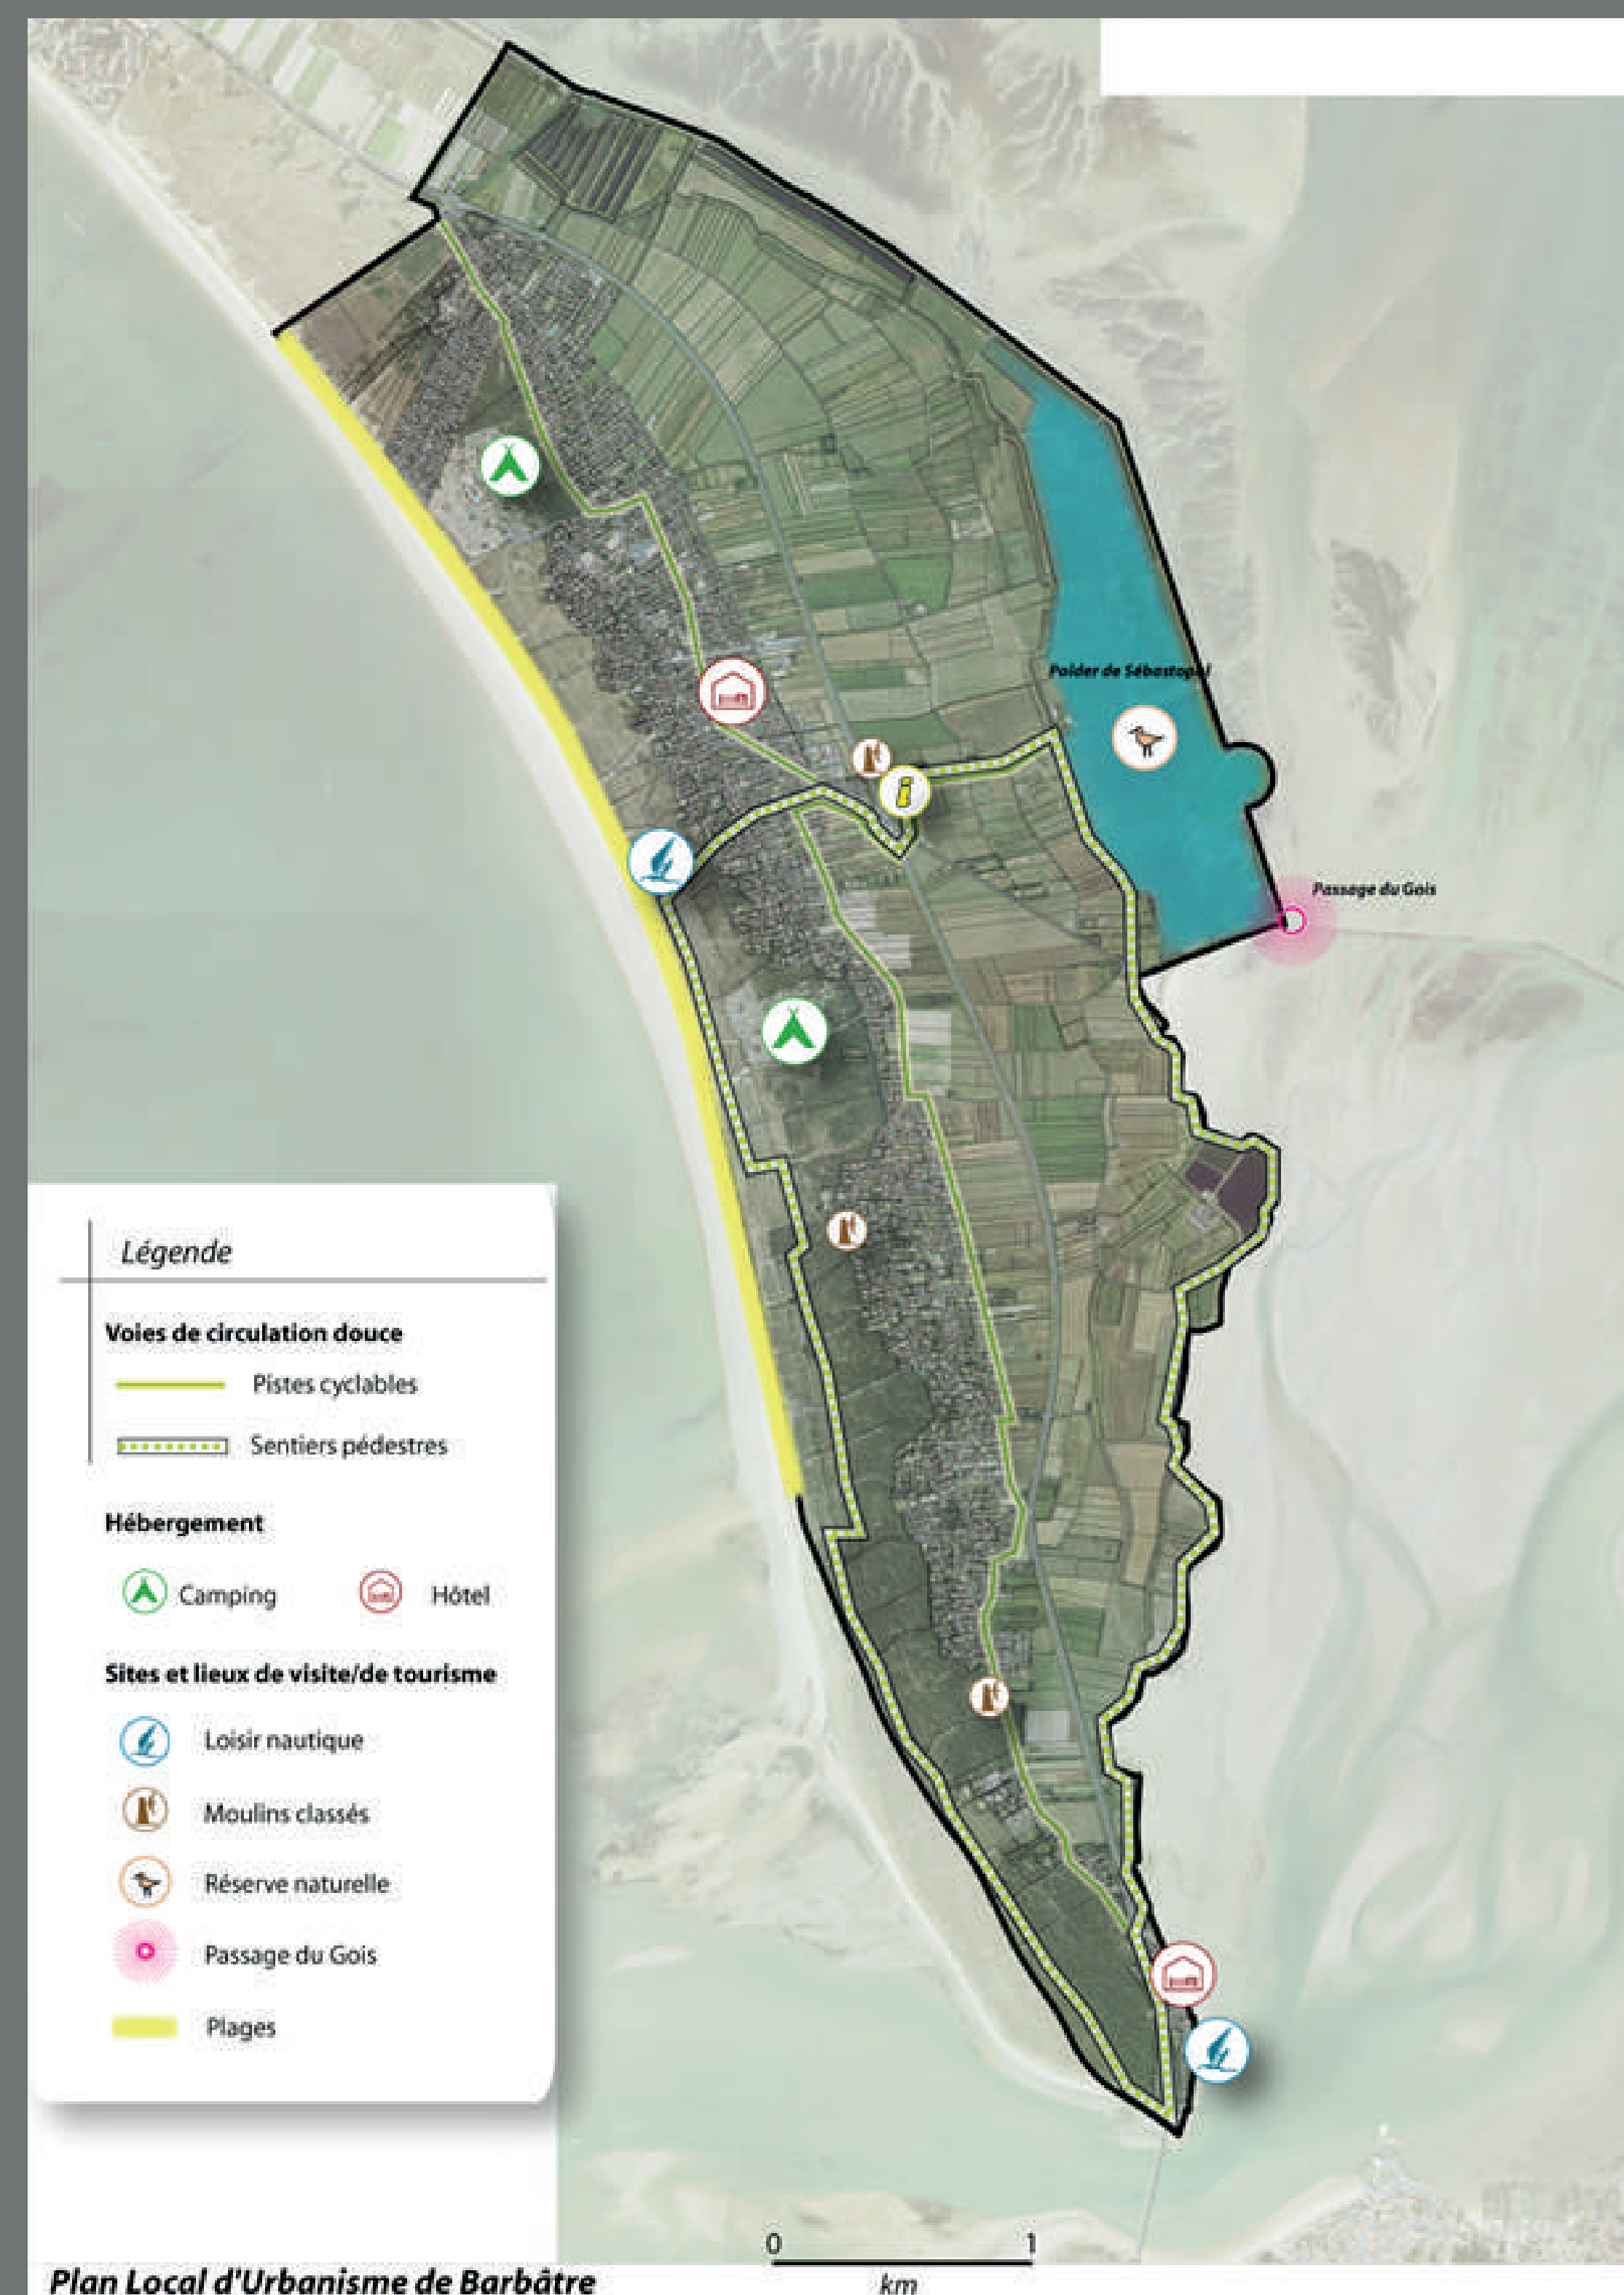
Polder de Sébastopol

Passage du Gois

Légende

Voies de circulation douce

Pistes cyclables

Sentiers pédestres

Hébergement

Camping

Hôtel

Sites et lieux de visite/de tourisme

Loisir nautique

Moulins classés

Réserve naturelle

Passage du Gois

Plages

0 1 km

Plan Local d'Urbanisme de Barbâtre